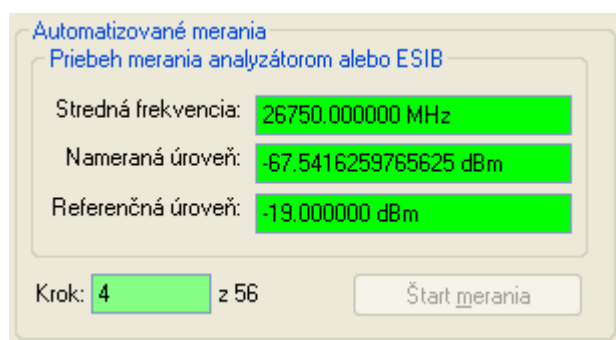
Automatizované merania

Priebeh merania analyzátorom alebo ESIB

Stredná frekvencia: 26750.000000 MHz

Nameraná úroveň: -67.5416259765625 dBm

Referenčná úroveň: -19.000000 dBm

Krok: 4 z 56

Štart merania